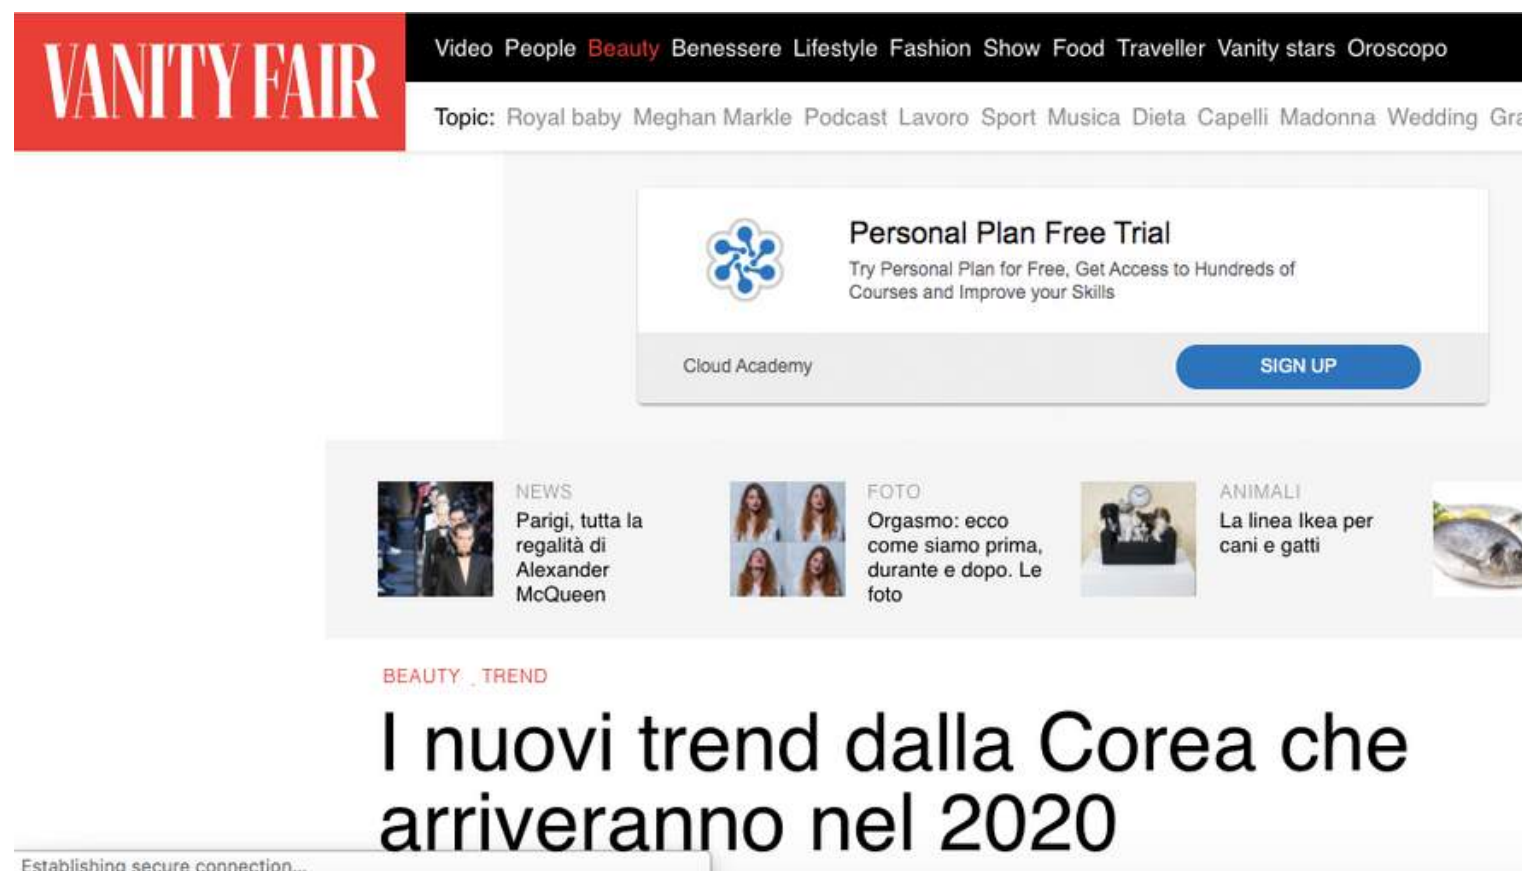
VANITY FAIR

Video People Beauty Benessere Lifestyle Fashion Show Food Traveller Vanity stars Oroscopo

Topic: Royal baby Meghan Markle Podcast Lavoro Sport Musica Dieta Capelli Madonna Wedding Gra

Personal Plan Free Trial

Try Personal Plan for Free, Get Access to Hundreds of Courses and Improve your Skills

Cloud Academy

SIGN UP

NEWS
Parigi, tutta la regalità di Alexander McQueen

FOTO
Orgasmo: ecco come siamo prima, durante e dopo. Le foto

ANIMALI
La linea Ikea per cani e gatti

BEAUTY , TREND

I nuovi trend dalla Corea che arriveranno nel 2020

Establishing secure connection...